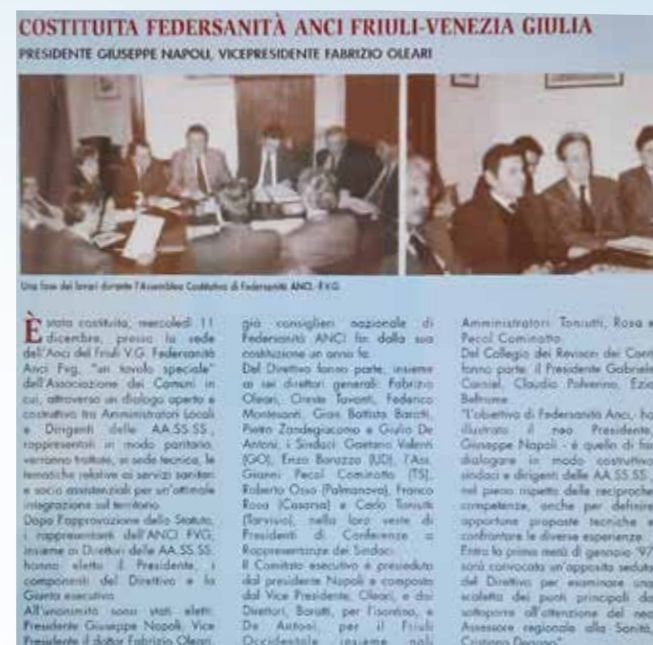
COSTITUITA FEDERSANITÀ ANCI FRIULI-VENEZIA GIULIA

PRESIDENTE GIUSEPPE NAPOLI, VICEPRESIDENTE FABRIZIO OLEARI

Una fase dei lavori durante l'Assemblea Costitutiva di Federsanità ANCI- FVG

È stata costituita, mercoledì 11 dicembre, presso la sede dell'Anci del Friuli V.G. Federsanità Anci Fvg, "un tavolo speciale" dell'Associazione dei Comuni in cui, attraverso un dialogo aperto e costruttivo tra Amministratori Locali e Dirigenti delle AA.SS.SS., rappresentati in modo paritario, verranno trattate, in sede tecnica, le tematiche relative ai servizi sanitari e socio assistenziali per un'ottimale integrazione sul territorio.

Dopo l'approvazione dello Statuto, i rappresentanti dell'ANCI FVG, insieme ai Direttori delle AA.SS.SS. hanno eletto il Presidente, i componenti del Direttivo e la Giunta esecutiva.

All'unanimità sono stati eletti: Presidente Giuseppe Napoli, Vice Presidente il dottor Fabrizio Oleari, già consiglieri nazionale di Federsanità ANCI fin dalla sua costituzione un anno fa.

Del Direttivo fanno parte, insieme ai sei direttori generali: Fabrizio Oleari, Oreste Tavanti, Federico Montesanti, Gian Battista Baratti, Pietro Zandegiacomo e Giulio De Antoni, i Sindaci Gaetano Valenti (GO), Enzo Barazza (UD), l'Ass. Gianni Pecol Cominotto (TS), Roberto Osso (Palmanova), Franco Rosa (Casarsa) e Carlo Tonutti (Tarvisio), nella loro veste di Presidenti di Conferenze o Rappresentanze dei Sindaci.

Il Comitato esecutivo è presieduto dal presidente Napoli e composto dal Vice Presidente, Oleari, e dai Direttori, Baratti, per l'isontino, e De Antoni, per il Friuli Occidentale, insieme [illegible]

Amministratori Tonutti, Rosa e Pecol Cominotto.

Del Collegio dei Revisori dei Conti fanno parte: il Presidente Gabriele Cursiel, Claudio Polverino, Ezio Beltrame.

"L'obiettivo di Federsanità Anci, - ha illustrato il neo Presidente, Giuseppe Napoli - è quello di far dialogare in modo costruttivo sindaci e dirigenti delle AA.SS.SS., nel pieno rispetto delle reciproche competenze, anche per definire opportune proposte tecniche e confrontare le diverse esperienze".

Entro la prima metà di gennaio '97 sarà convocata un'apposita seduta del Direttivo per esaminare una scaletta dei punti principali da sottoporre all'attenzione del neo Assessore regionale alla Sanità, Cristina Degano".